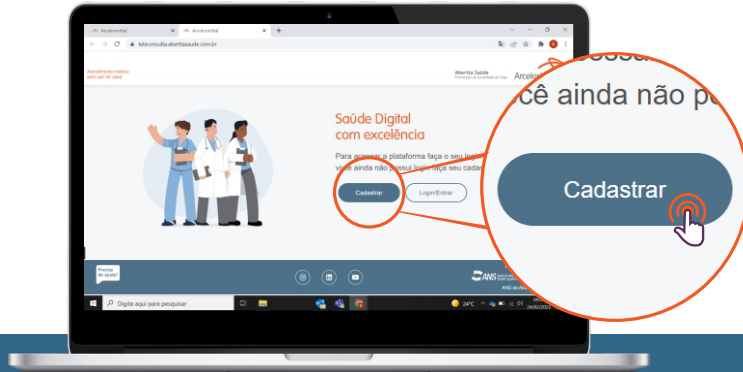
Arcelormittal
Arcelormittal
teleconsulta.aberttasaude.com.br

Atendimento médico sem sair de casa

Abertta Saúde
Arcelor

Saúde Digital
com excelência

Para acessar a plataforma faça o seu login
você ainda não possui login faça seu cadas

Cadastrar
Login/Entrar

cê ainda não p

Cadastrar

Precisa de ajuda?

ANS

Digite aqui para pesquisar
24°C